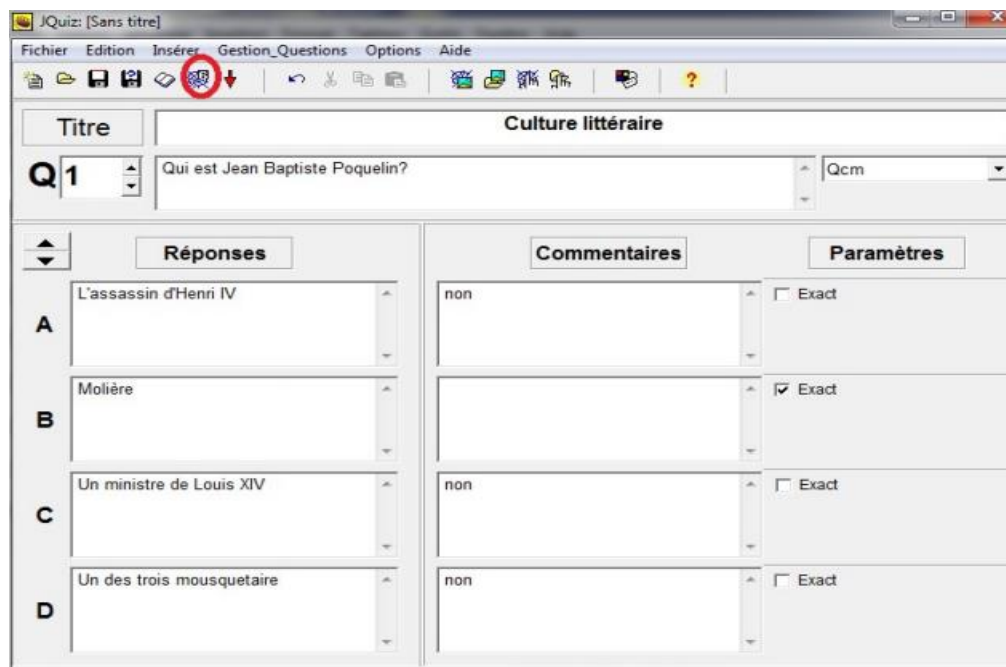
JQuiz: [Sans titre]

Fichier Edition Insérer Gestion_Questions Options Aide

Titre

Culture littéraire

Q 1

Qui est Jean Baptiste Poquelin?

Qcm

Réponses

Commentaires

Paramètres

A

L'assassin d'Henri IV

non

Exact

B

Molière

Exact

C

Un ministre de Louis XIV

non

Exact

D

Un des trois mousquetaire

non

Exact